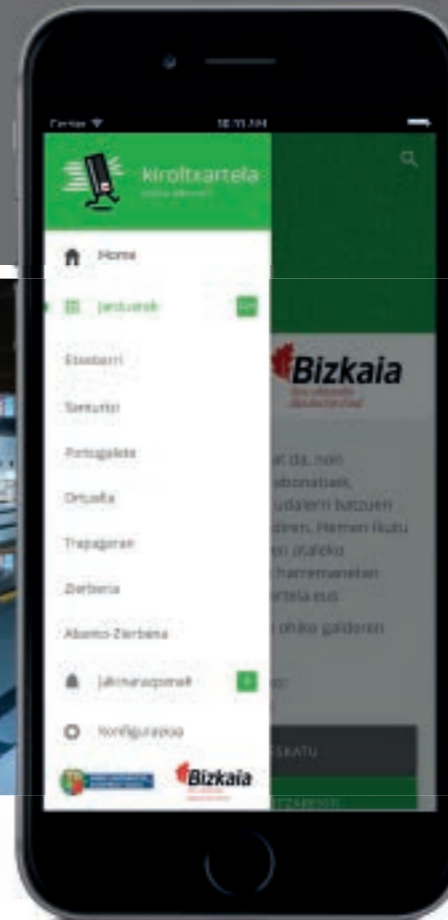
Carrier
10:33 AM
kiroltxartela
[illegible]
Home
Jarduerak
Etxebarri
Santurtzi
Portugalete
Ortuella
Trapagaran
Zierbena
Abanto-Zierbena
Jakinarazpenak
Konfigurazioa
Bizkaia
Bizkaia
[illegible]
at da, non
abonatuek,
udalerri batzuen
dira. Hemen ikutu
en ataleko
hammanetan
rtela.eus
ohiko galderen
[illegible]
SKATU
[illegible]
Bizkaia